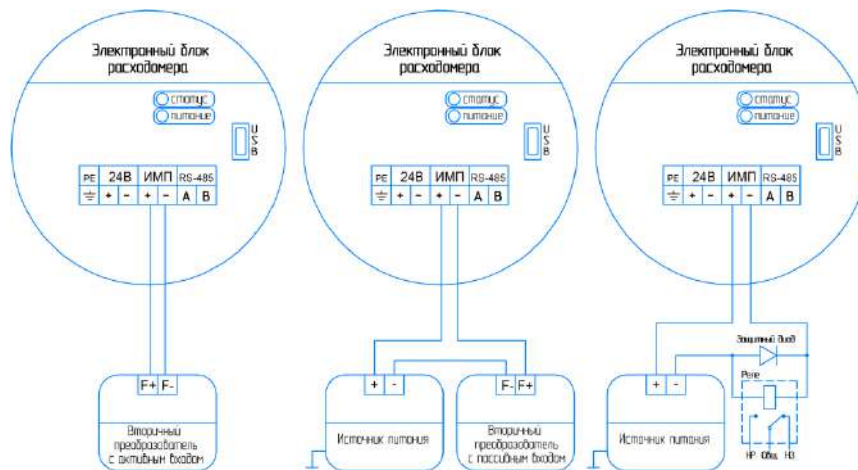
Электронный блок расходомера

статус

питание

USB

| PE | 24В | | ИМП | | RS-485 | |
|---|---|---|---|---|---|---|
| ⏚ | + | - | + | - | A | B |

F+ F-

Вторичный преобразователь с активным входом

Электронный блок расходомера

статус

питание

USB

| PE | 24В | | ИМП | | RS-485 | |
|---|---|---|---|---|---|---|
| ⏚ | + | - | + | - | A | B |

+ -

Источник питания

F- F+

Вторичный преобразователь с пассивным входом

Электронный блок расходомера

статус

питание

USB

| PE | 24В | | ИМП | | RS-485 | |
|---|---|---|---|---|---|---|
| ⏚ | + | - | + | - | A | B |

Защитный диод

Реле

+ -

Источник питания

НР Общ НЗ